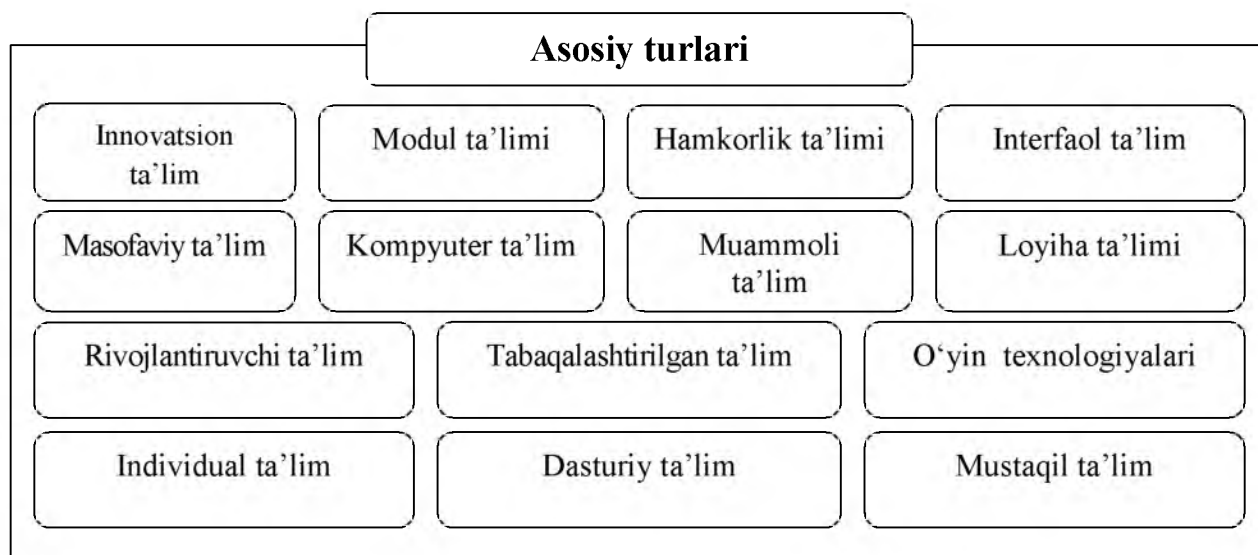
Asosiy turlari

Innovatsion ta'lim

Modul ta'limi

Hamkorlik ta'limi

Interfaol ta'lim

Masofaviy ta'lim

Kompyuter ta'lim

Muammoli ta'lim

Loyiha ta'limi

Rivojlantiruvchi ta'lim

Tabaqalashtirilgan ta'lim

O'yin texnologiyalari

Individual ta'lim

Dasturiy ta'lim

Mustaqil ta'lim